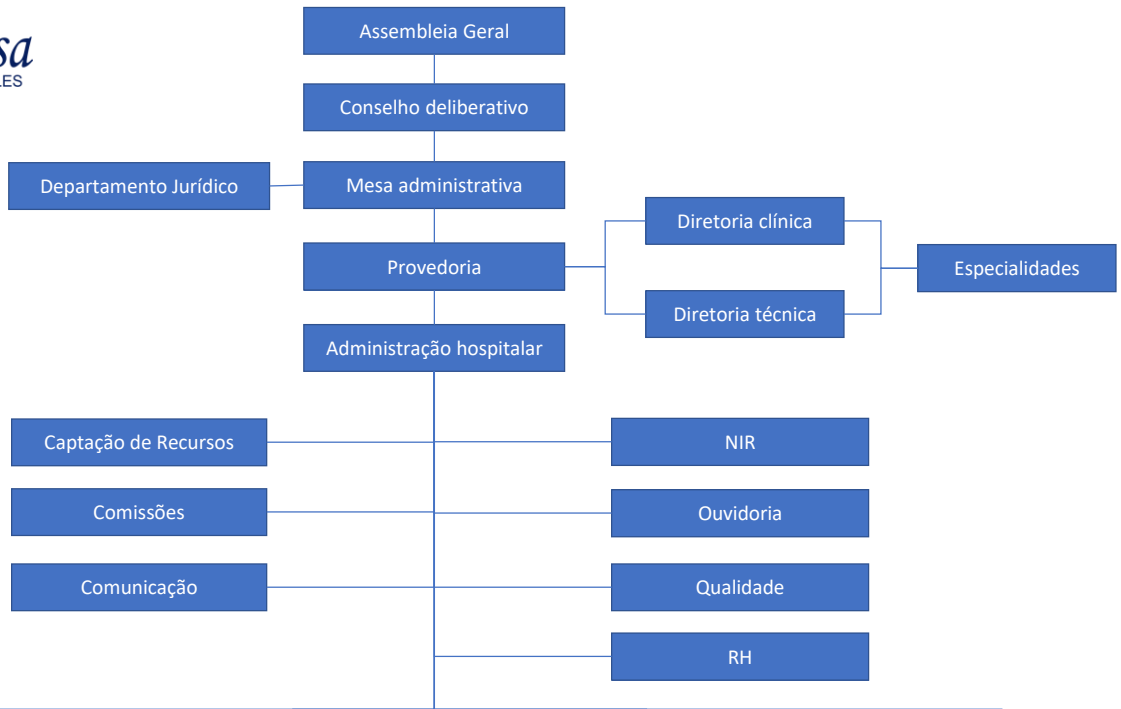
sa
LES

Assembleia Geral

Conselho deliberativo

Departamento Jurídico

Mesa administrativa

Diretoria clínica

Provedoria

Especialidades

Diretoria técnica

Administração hospitalar

Captação de Recursos

NIR

Comissões

Ouvidoria

Comunicação

Qualidade

RH